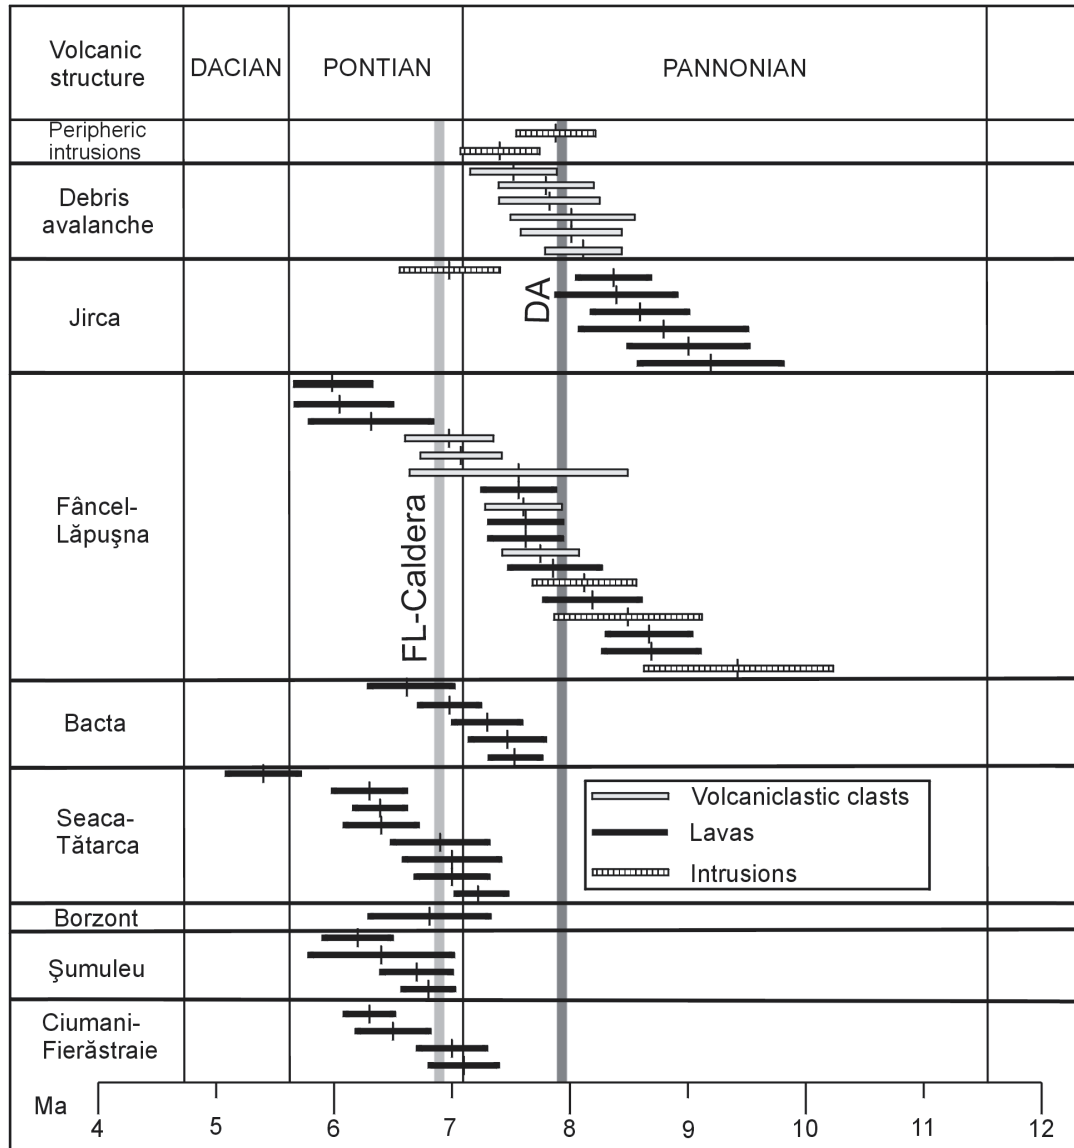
| Volcanic structure | DACIAN | PONTIAN | PANNONIAN |
|---|---|---|---|
| Peripheric intrusions | | | |
| Debris avalanche | | | |
| Jirca | | | |
| Fâncel-Lăpuşna | | | |
| Bacta | | | |
| Seaca-Tătarca | | | |
| Borzont | | | |
| Şumuleu | | | |
| Ciumani-Fierăstraie | | | |

DA

FL-Caldera

Volcaniclastic clasts
Lavas
Intrusions

Ma 4 5 6 7 8 9 10 11 12